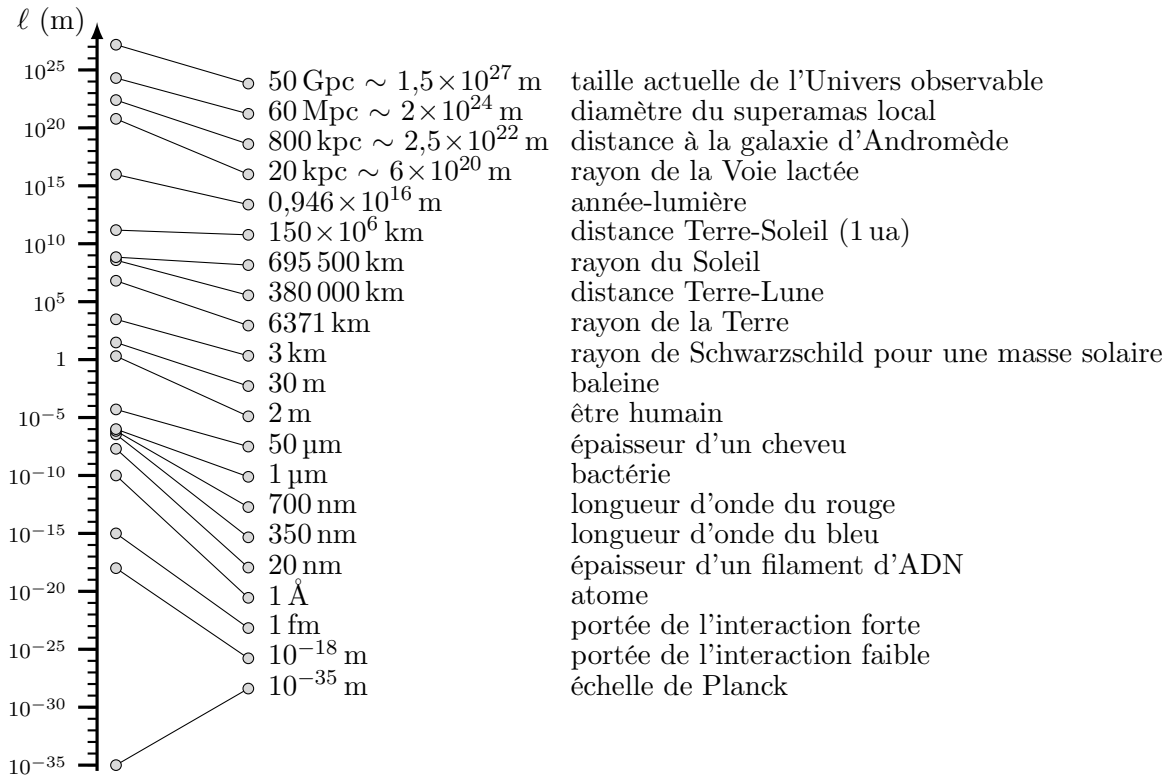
$\ell$ (m)

$10^{25}$
$10^{20}$
$10^{15}$
$10^{10}$
$10^{5}$
1
$10^{-5}$
$10^{-10}$
$10^{-15}$
$10^{-20}$
$10^{-25}$
$10^{-30}$
$10^{-35}$

| | |
|---|---|
| 50 Gpc $\sim 1{,}5\times10^{27}$ m | taille actuelle de l'Univers observable |
| 60 Mpc $\sim 2\times10^{24}$ m | diamètre du superamas local |
| 800 kpc $\sim 2{,}5\times10^{22}$ m | distance à la galaxie d'Andromède |
| 20 kpc $\sim 6\times10^{20}$ m | rayon de la Voie lactée |
| $0{,}946\times10^{16}$ m | année-lumière |
| $150\times10^{6}$ km | distance Terre-Soleil (1 ua) |
| 695 500 km | rayon du Soleil |
| 380 000 km | distance Terre-Lune |
| 6371 km | rayon de la Terre |
| 3 km | rayon de Schwarzschild pour une masse solaire |
| 30 m | baleine |
| 2 m | être humain |
| 50 µm | épaisseur d'un cheveu |
| 1 µm | bactérie |
| 700 nm | longueur d'onde du rouge |
| 350 nm | longueur d'onde du bleu |
| 20 nm | épaisseur d'un filament d'ADN |
| 1 Å | atome |
| 1 fm | portée de l'interaction forte |
| $10^{-18}$ m | portée de l'interaction faible |
| $10^{-35}$ m | échelle de Planck |